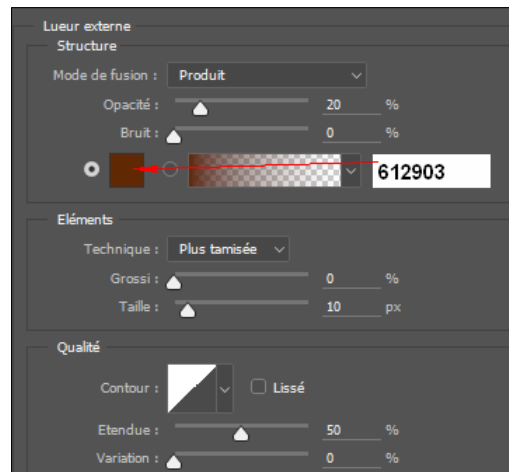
Lueur externe
Structure
Mode de fusion : Produit
Opacité : 20 %
Bruit : 0 %
612903

Eléments
Technique : Plus tamisée
Grossi : 0 %
Taille : 10 px

Qualité
Contour : Lissé
Etendue : 50 %
Variation : 0 %